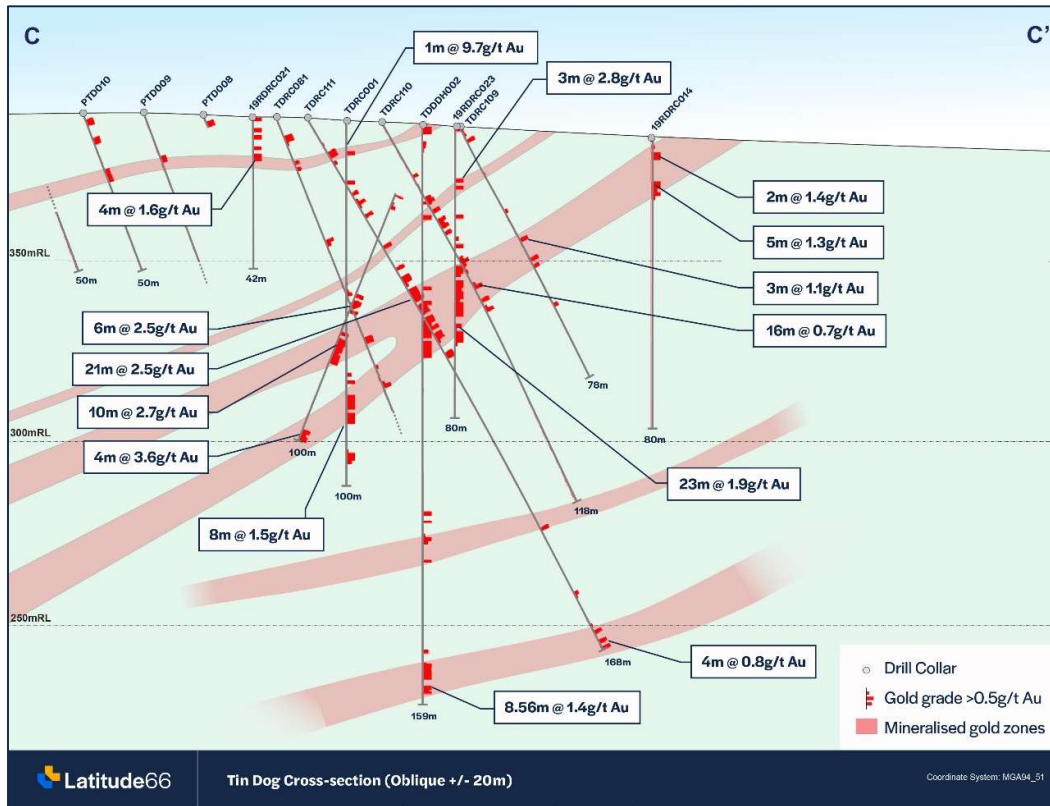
C

C'

PTD010
PTD009
PTD008
19RDRC021
TDRC081
TDRC111
TDRC001
TDRC110
TDDDH002
19RDRC023
TDRC109
19RDRC014

1m @ 9.7g/t Au

3m @ 2.8g/t Au

4m @ 1.6g/t Au

2m @ 1.4g/t Au

5m @ 1.3g/t Au

350mRL

50m
50m
42m

3m @ 1.1g/t Au

16m @ 0.7g/t Au

6m @ 2.5g/t Au

21m @ 2.5g/t Au

10m @ 2.7g/t Au

78m

80m
80m

300mRL

4m @ 3.6g/t Au

100m
100m

23m @ 1.9g/t Au

118m

8m @ 1.5g/t Au

250mRL

168m

4m @ 0.8g/t Au

159m

8.56m @ 1.4g/t Au

Drill Collar
Gold grade >0.5g/t Au
Mineralised gold zones

Latitude66

Tin Dog Cross-section (Oblique +/- 20m)

Coordinate System: MGA94_51